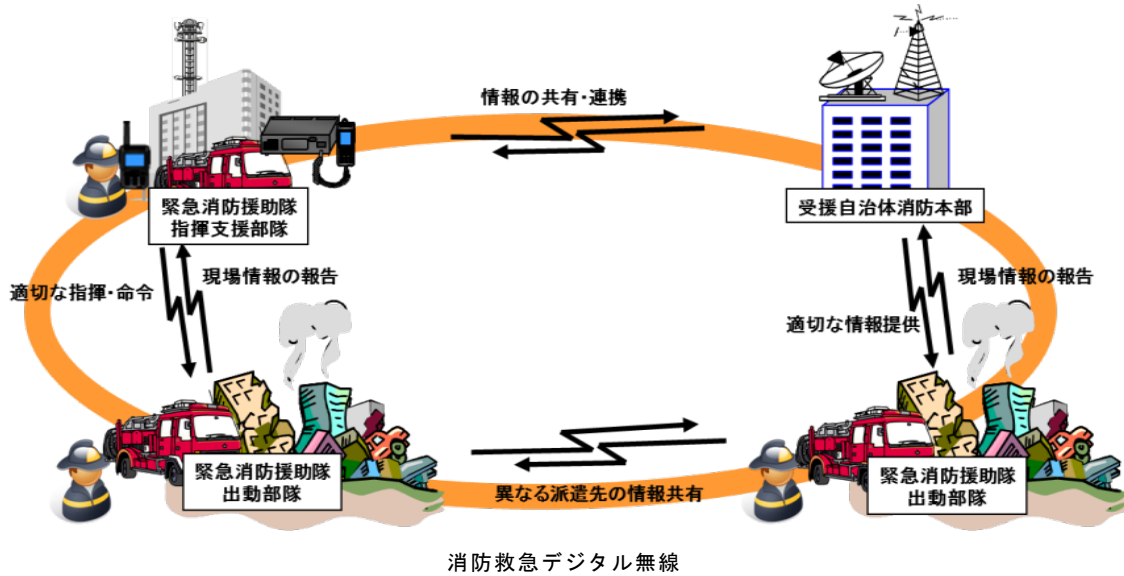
情報の共有・連携

緊急消防援助隊
指揮支援部隊

受援自治体消防本部

適切な指揮・命令

現場情報の報告

現場情報の報告

適切な情報提供

緊急消防援助隊
出動部隊

緊急消防援助隊
出動部隊

異なる派遣先の情報共有

消防救急デジタル無線